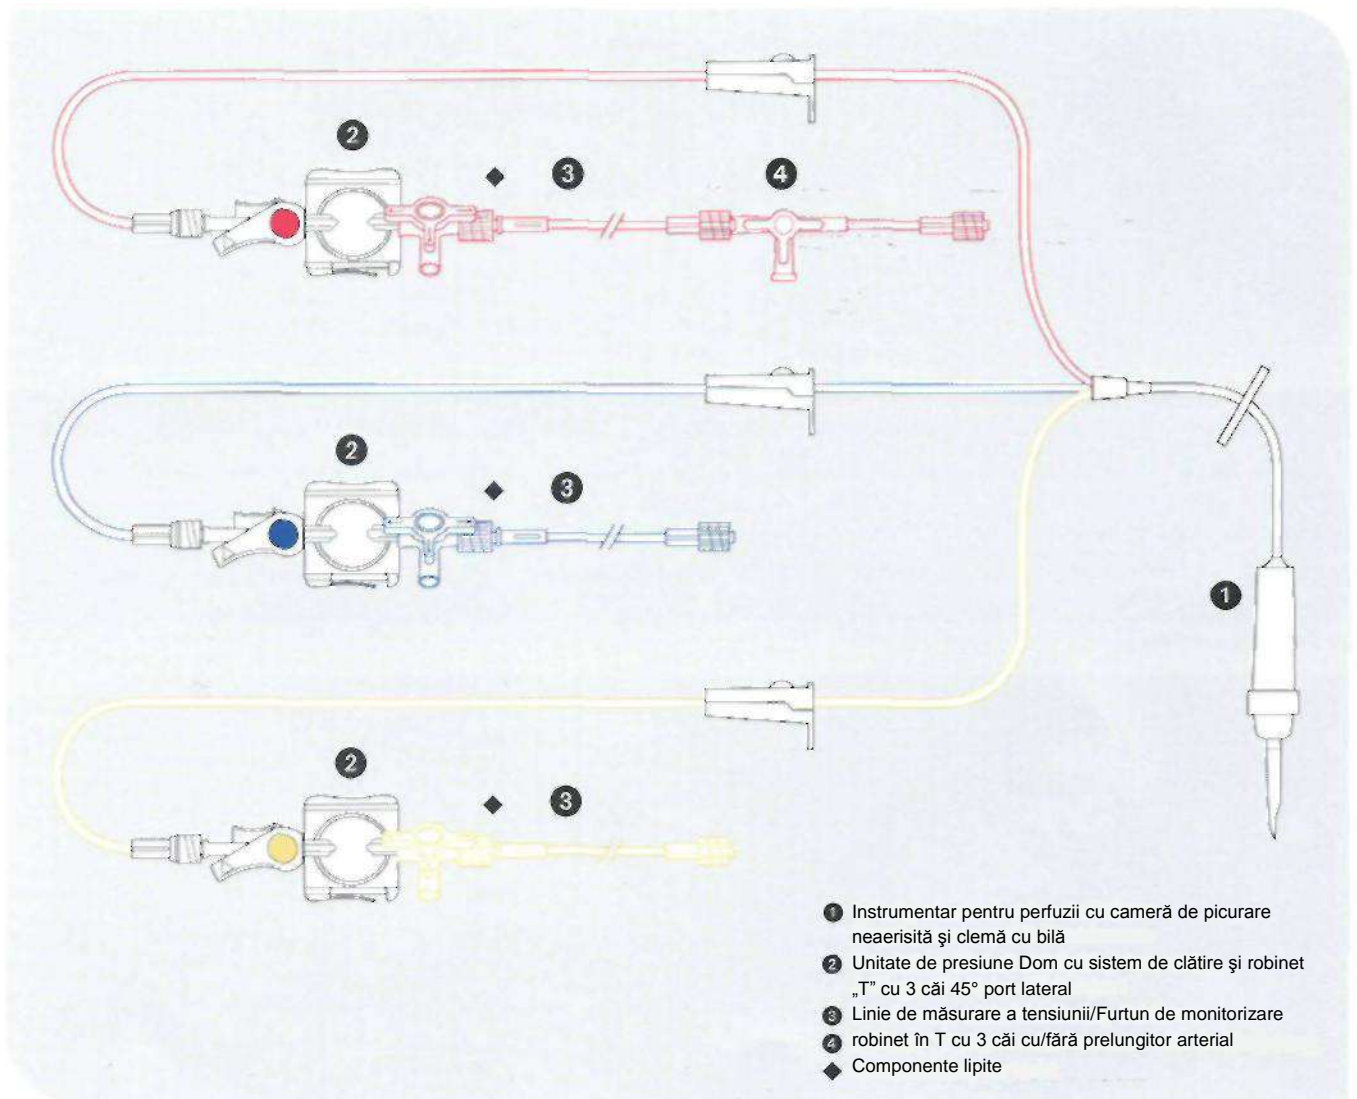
2

◆ 3

4

2

◆ 3

1

2

◆ 3

1 Instrumentar pentru perfuzii cu cameră de picurare neaerisită şi clemă cu bilă
2 Unitate de presiune Dom cu sistem de clătire şi robinet „T” cu 3 căi 45° port lateral
3 Linie de măsurare a tensiunii/Furtun de monitorizare
4 robinet în T cu 3 căi cu/fără prelungitor arterial
◆ Componente lipite